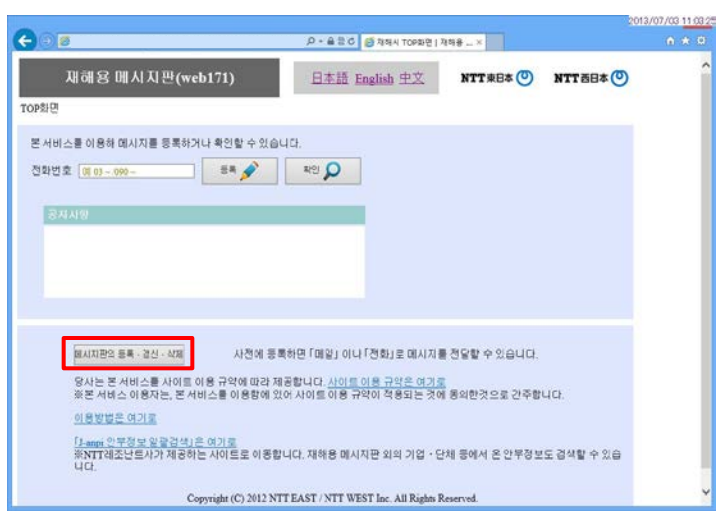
2013/07/03 11:03

재해시 TOP화면 | 재해용 ...

재해용 메시지판(web171)

日本語 English 中文

NTT東日本 NTT西日本

TOP화면

본 서비스를 이용해 메시지를 등록하거나 확인할 수 있습니다.

전화번호 예 03－090－

등록

확인

공지사항

메시지판의 등록 · 갱신 · 삭제

사전에 등록하면「메일」이나「전화」로 메시지를 전달할 수 있습니다.

당사는 본 서비스를 사이트 이용 규약에 따라 제공합니다. 사이트 이용 규약은 여기로
※본 서비스 이용자는, 본 서비스를 이용함에 있어 사이트 이용 규약이 적용되는 것에 동의한것으로 간주합니다.

이용방법은 여기로

「J-anpi 안부정보 일괄검색」은 여기로
※NTT레조난트사가 제공하는 사이트로 이동합니다. 재해용 메시지판 외의 기업 · 단체 등에서 온 안부정보도 검색할 수 있습니다.

Copyright (C) 2012 NTT EAST / NTT WEST Inc. All Rights Reserved.